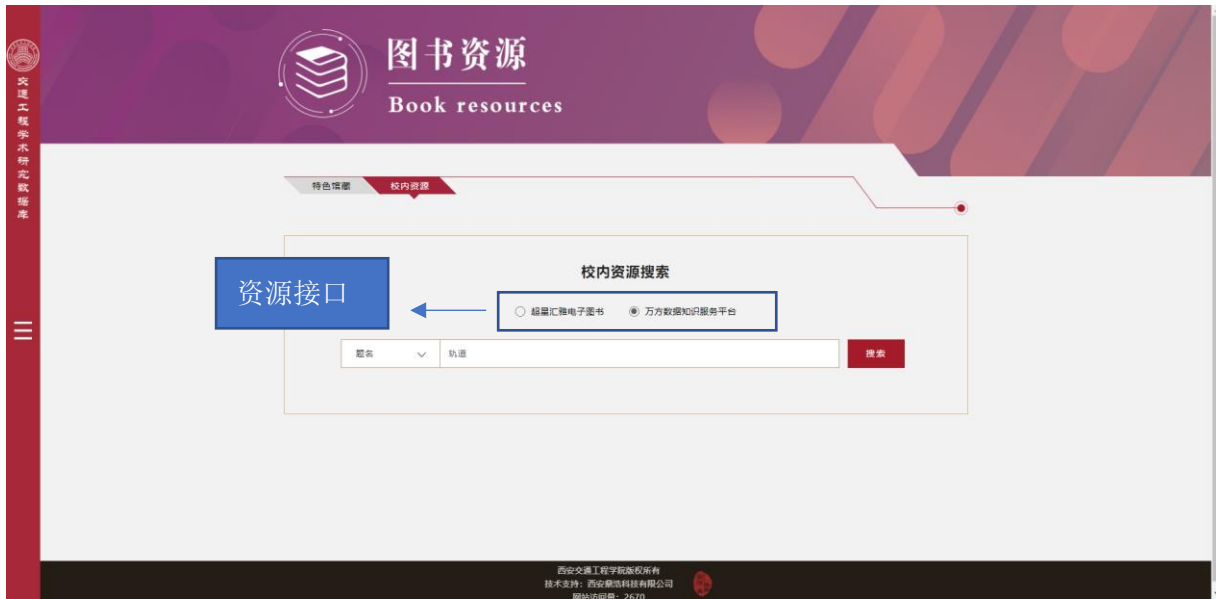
交通工程学术研究数据库

图书资源
Book resources

特色馆藏　校内资源

校内资源搜索

资源接口

超星汇雅电子图书　万方数据知识服务平台

题名　轨道　搜索

西安交通工程学院版权所有
技术支持：西安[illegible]科技有限公司
网站访问量：2670